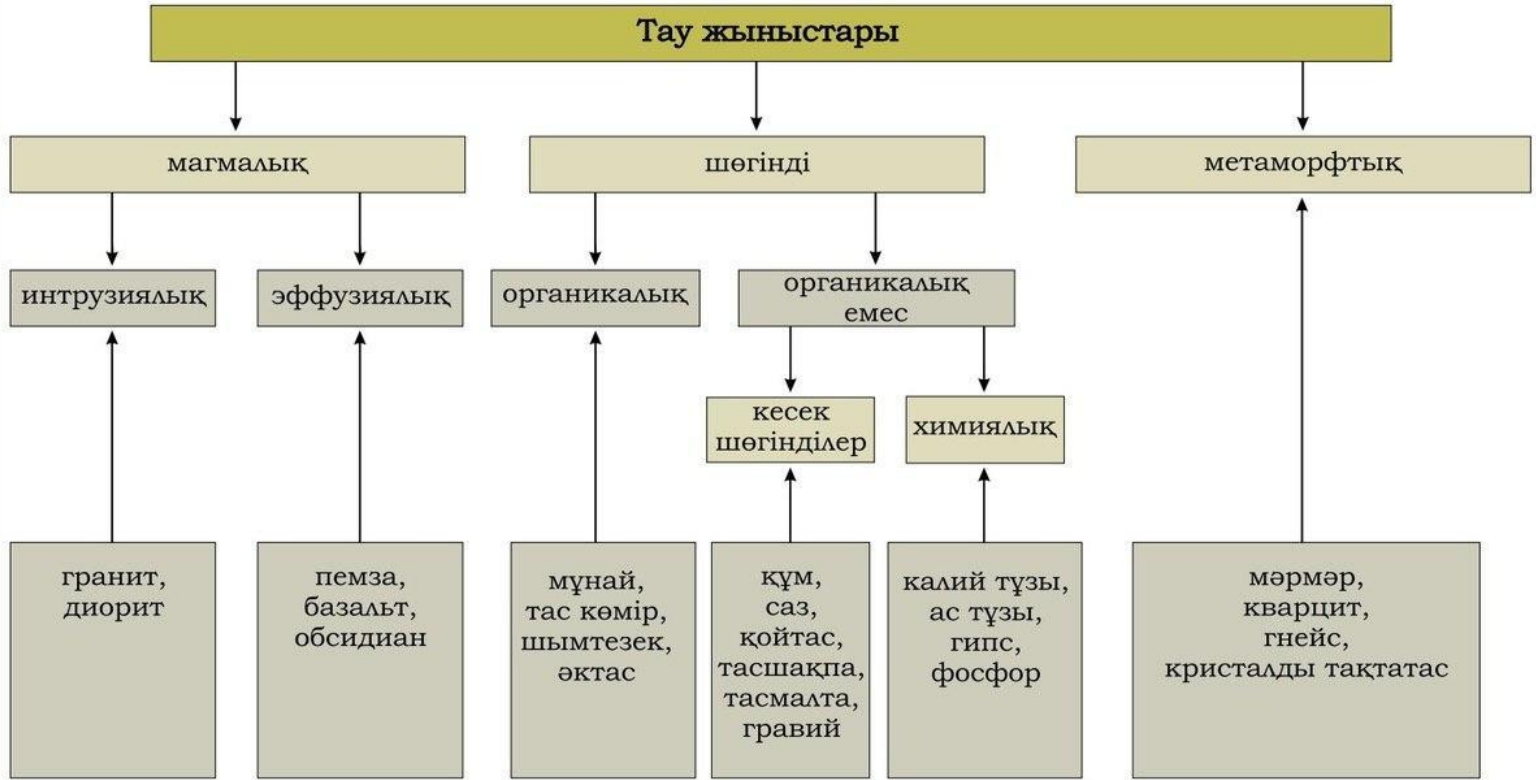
Тау жыныстары

магмалық

шөгінді

метаморфтық

интрузиялық

эффузиялық

органикалық

органикалық емес

кесек шөгінділер

химиялық

гранит, диорит

пемза, базальт, обсидиан

мұнай, тас көмір, шымтезек, әктас

құм, саз, қойтас, тасшақпа, тасмалта, гравий

калий тұзы, ас тұзы, гипс, фосфор

мәрмәр, кварцит, гнейс, кристалды тақтатас